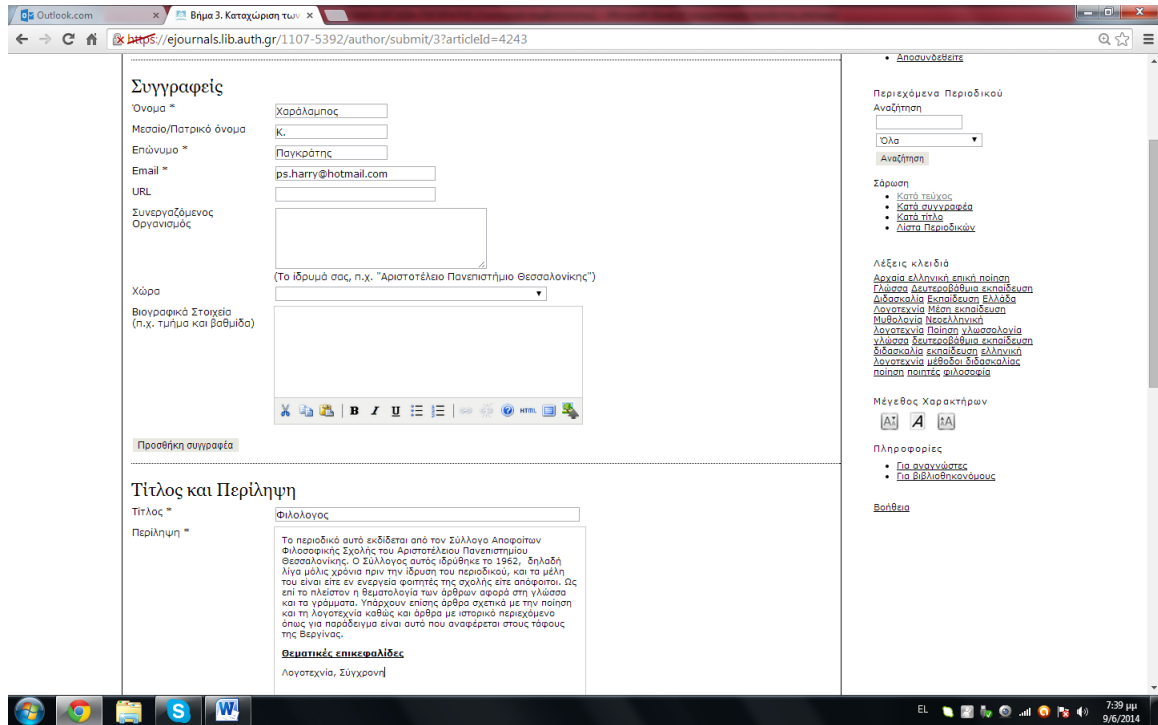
Outlook.com
Βήμα 3. Καταχώριση των
https://ejournals.lib.auth.gr/1107-5392/author/submit/3?articleId=4243

• Αποσυνδεθείτε

Συγγραφείς
Όνομα * Χαράλαμπος
Μεσαίο/Πατρικό όνομα Κ.
Επώνυμο * Παγκράτης
Email * ps.harry@hotmail.com
URL
Συνεργαζόμενος Οργανισμός
(Το ίδρυμά σας, π.χ. "Αριστοτέλειο Πανεπιστήμιο Θεσσαλονίκης")
Χώρα
Βιογραφικά Στοιχεία (π.χ. τμήμα και βαθμίδα)
Προσθήκη συγγραφέα

Τίτλος και Περίληψη
Τίτλος * Φιλολογος
Περίληψη *
Το περιοδικό αυτό εκδίδεται από τον Σύλλογο Αποφοίτων Φιλοσοφικής Σχολής του Αριστοτέλειου Πανεπιστημίου Θεσσαλονίκης. Ο Σύλλογος αυτός ιδρύθηκε το 1962, δηλαδή λίγα μόλις χρόνια πριν την ίδρυση του περιοδικού, και τα μέλη του είναι είτε εν ενεργεία φοιτητές της σχολής είτε απόφοιτοι. Ως επί το πλείστον η θεματολογία των άρθρων αφορά στη γλώσσα και τα γράμματα. Υπάρχουν επίσης άρθρα σχετικά με την ποίηση και τη λογοτεχνία καθώς και άρθρα με ιστορικό περιεχόμενο όπως για παράδειγμα είναι αυτό που αναφέρεται στους τάφους της Βεργίνας.

Θεματικές επικεφαλίδες

Λογοτεχνία, Σύγχρονη

Περιεχόμενα Περιοδικού
Αναζήτηση
Όλα
Αναζήτηση
Σάρωση
• Κατά τεύχος
• Κατά συγγραφέα
• Κατά τίτλο
• Λίστα Περιοδικών

Λέξεις κλειδιά
Αρχαία ελληνική επική ποίηση Γλώσσα Δευτεροβάθμια εκπαίδευση Διδασκαλία Εκπαίδευση Ελλάδα Λογοτεχνία Μέση εκπαίδευση Μυθολογία Νεοελληνική λογοτεχνία Ποίηση γλωσσολογία γλώσσα δευτεροβάθμια εκπαίδευση διδασκαλία εκπαίδευση ελληνική λογοτεχνία μέθοδοι διδασκαλίας ποίηση ποιητές φιλοσοφία

Μέγεθος Χαρακτήρων

Πληροφορίες
• Για αναγνώστες
• Για βιβλιοθηκονόμους

Βοήθεια

EL 7:39 μμ 9/6/2014